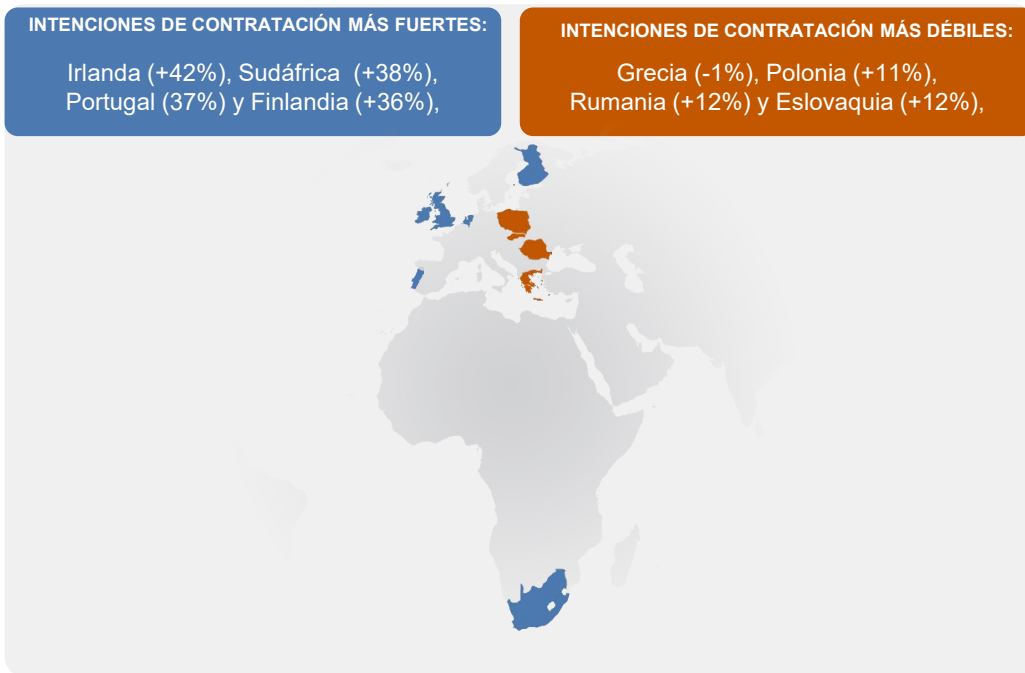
INTENCIONES DE CONTRATACIÓN MÁS FUERTES:

Irlanda (+42%), Sudáfrica (+38%), Portugal (37%) y Finlandia (+36%),

INTENCIONES DE CONTRATACIÓN MÁS DÉBILES:

Grecia (-1%), Polonia (+11%), Rumania (+12%) y Eslovaquia (+12%),